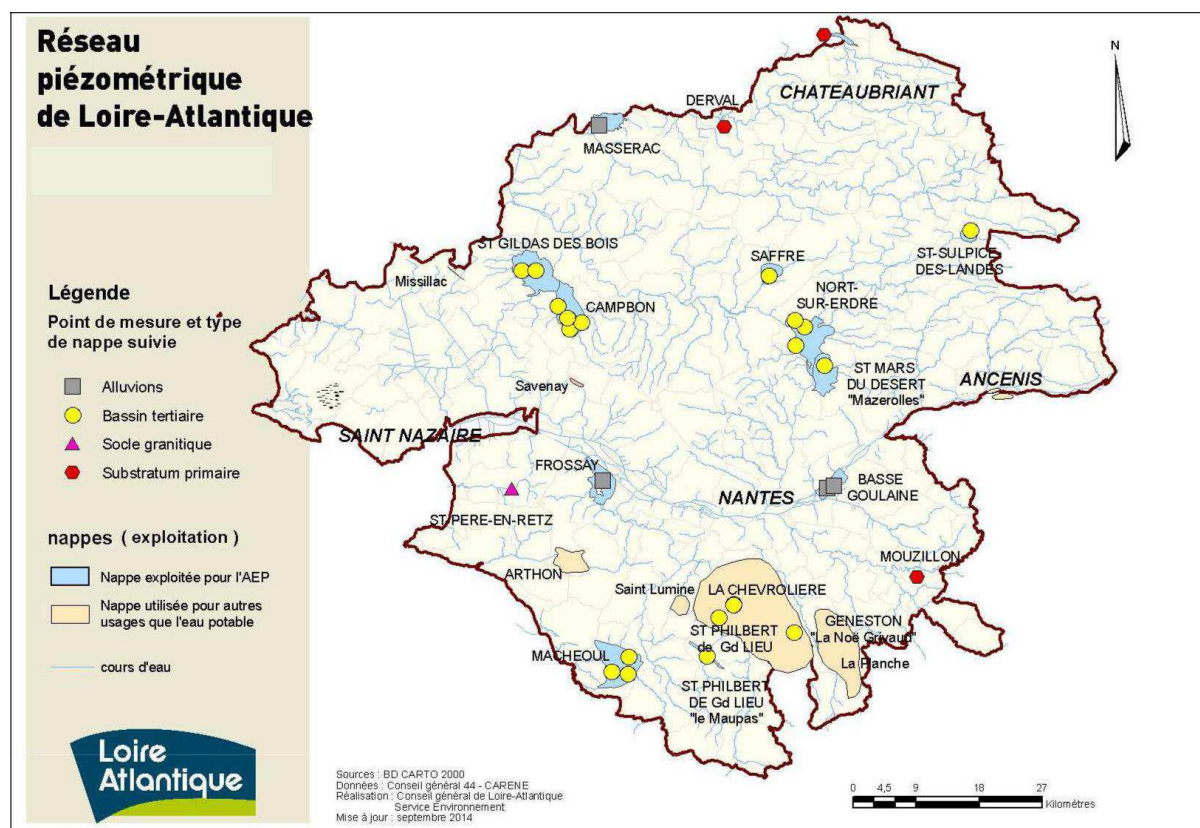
Réseau piézométrique de Loire-Atlantique

Légende

Point de mesure et type de nappe suivie

Alluvions

Bassin tertiaire

Socle granitique

Substratum primaire

nappes ( exploitation )

Nappe exploitée pour l'AEP

Nappe utilisée pour autres usages que l'eau potable

cours d'eau

Loire Atlantique

N

DERVAL

CHATEAUBRIANT

MASSERAC

ST GILDAS DES BOIS

SAFFRE

ST-SULPICE DES-LANDES

Missillac

CAMPBON

NORT-SUR-ERDRE

ST MARS DU DESERT "Mazerolles"

ANCENIS

Savenay

SAINT NAZAIRE

FROSSAY

ST PERE-EN-RETZ

NANTES

BASSE GOULAINE

MOUZILLON

ARTHON

Saint Lumine

LA CHEVROLIERE

GENESTON "La Noë Grivaud"

ST PHILBERT de Gd LIEU

La Planche

MACHECOUL

ST PHILBERT DE Gd LIEU "le Maupas"

Sources : BD CARTO 2000
Données : Conseil général 44 - CARENE
Réalisation : Conseil général de Loire-Atlantique Service Environnement
Mise à jour : septembre 2014

0 4,5 9 18 27 Kilomètres